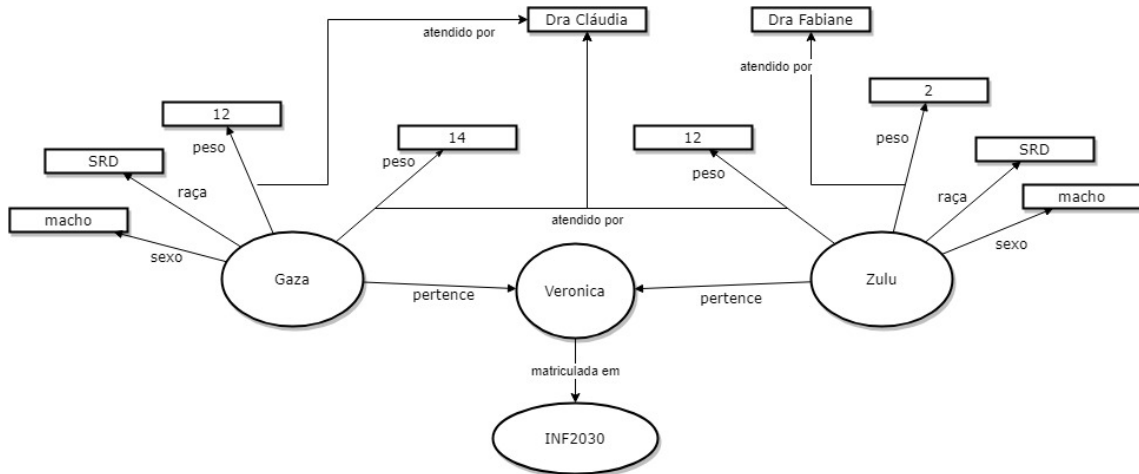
Dra Cláudia

atendido por

Dra Fabiane

atendido por

12

peso

SRD

raça

macho

sexo

14

peso

12

peso

2

peso

SRD

raça

macho

sexo

atendido por

Gaza

pertence

Veronica

pertence

Zulu

matriculada em

INF2030